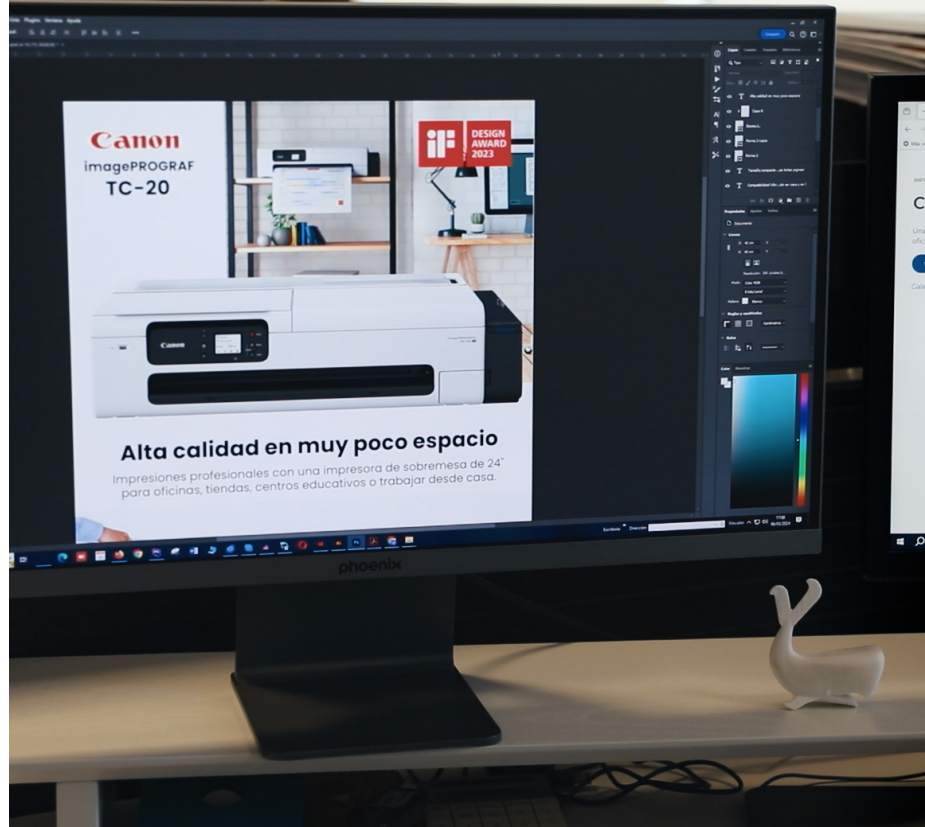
Canon
imagePROGRAF
TC-20

iF DESIGN AWARD 2023

Canon

Alta calidad en muy poco espacio
Impresiones profesionales con una impresora de sobremesa de 24" para oficinas, tiendas, centros educativos o trabajar desde casa.

phoenix